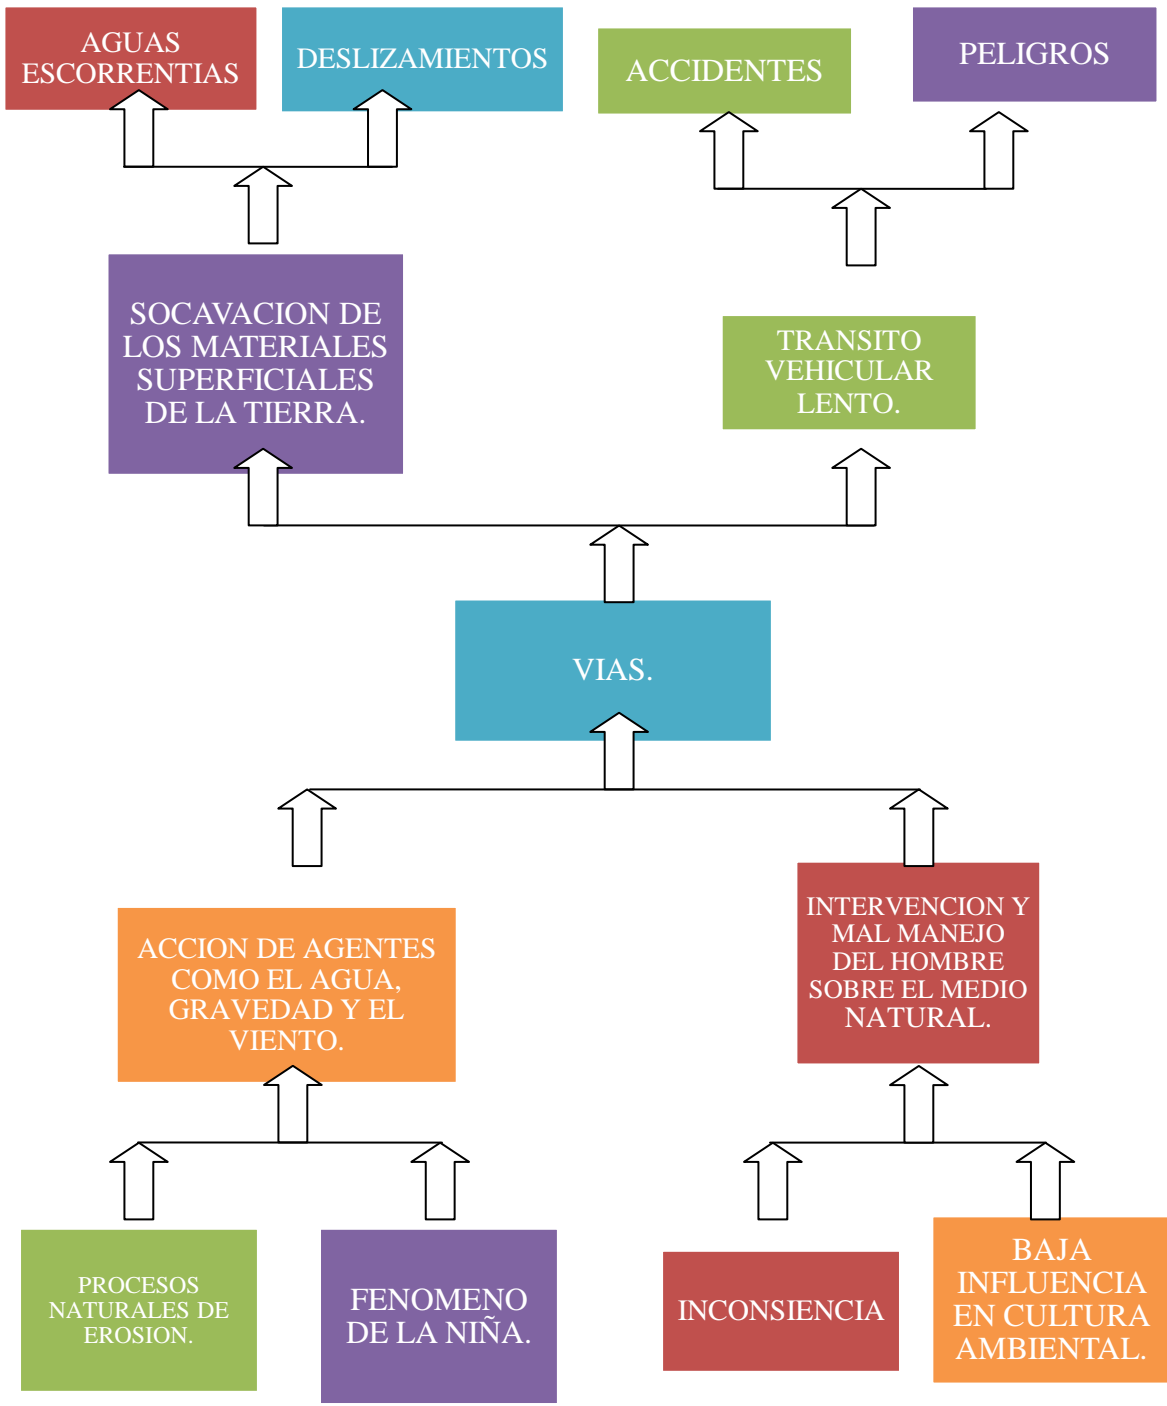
AGUAS ESCORRENTIAS

DESLIZAMIENTOS

ACCIDENTES

PELIGROS

SOCAVACION DE LOS MATERIALES SUPERFICIALES DE LA TIERRA.

TRANSITO VEHICULAR LENTO.

VIAS.

ACCION DE AGENTES COMO EL AGUA, GRAVEDAD Y EL VIENTO.

INTERVENCION Y MAL MANEJO DEL HOMBRE SOBRE EL MEDIO NATURAL.

PROCESOS NATURALES DE EROSION.

FENOMENO DE LA NIÑA.

INCONSIENCIA

BAJA INFLUENCIA EN CULTURA AMBIENTAL.